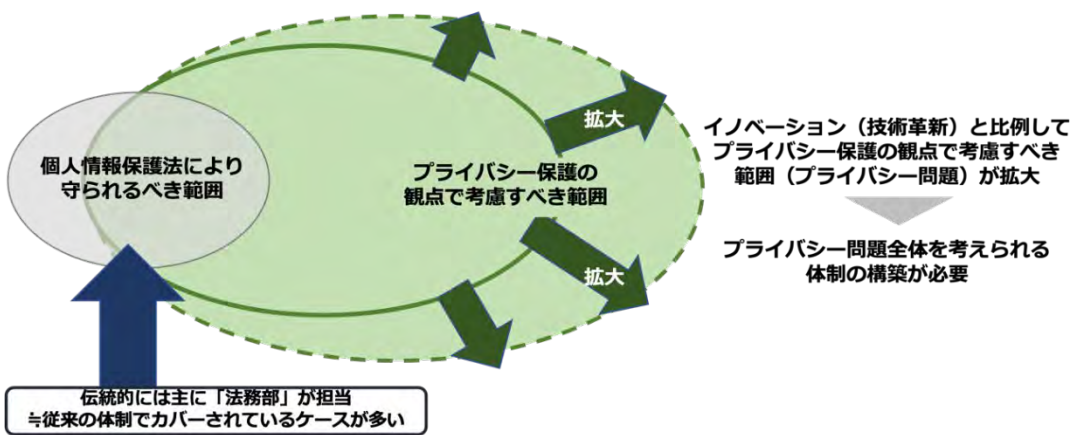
個人情報保護法により守られるべき範囲

プライバシー保護の観点で考慮すべき範囲

拡大

拡大

イノベーション（技術革新）と比例してプライバシー保護の観点で考慮すべき範囲（プライバシー問題）が拡大

プライバシー問題全体を考えられる体制の構築が必要

伝統的には主に「法務部」が担当
≒従来の体制でカバーされているケースが多い